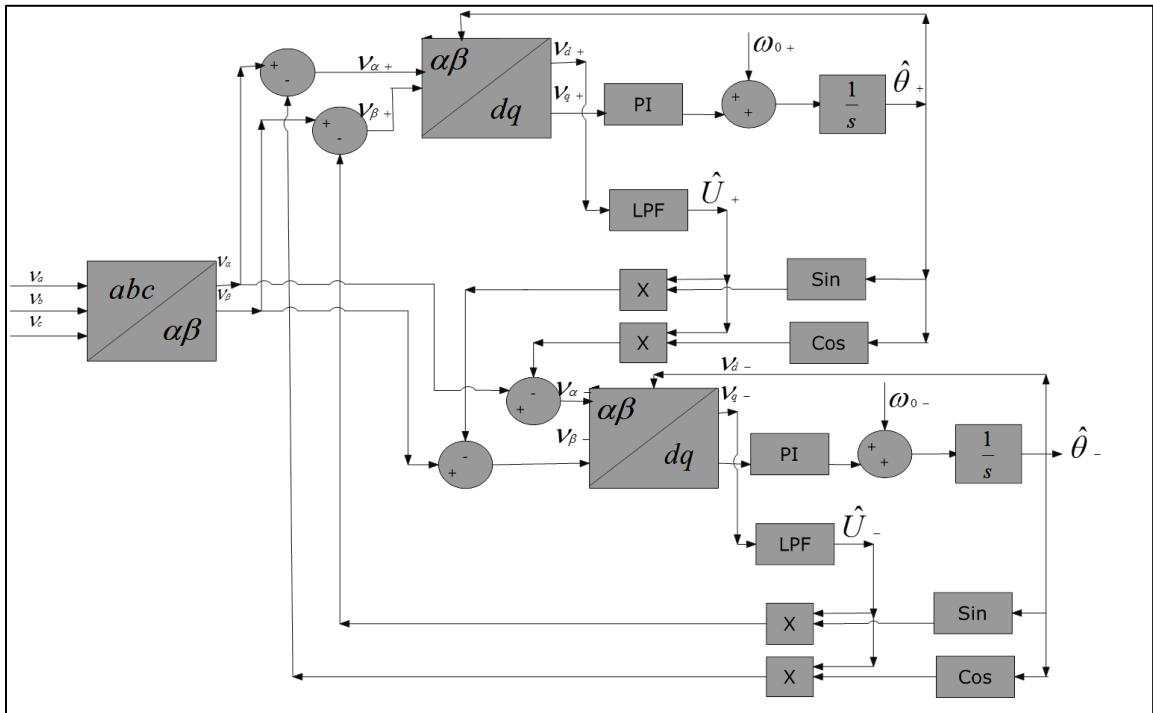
$\nu_a$
$\nu_b$
$\nu_c$
$abc$
$\alpha\beta$
$\nu_\alpha$
$\nu_\beta$
+
-
$\nu_{\alpha +}$
+
-
$\nu_{\beta +}$
$\alpha\beta$
$dq$
$\nu_{d +}$
$\nu_{q +}$
PI
$\omega_{0 +}$
+
+
$\frac{1}{s}$
$\hat{\theta}_+$
LPF
$\hat{U}_+$
X
Sin
X
Cos
-
+
$\nu_{\alpha -}$
-
+
$\nu_{\beta -}$
$\alpha\beta$
$dq$
$\nu_{d -}$
$\nu_{q -}$
PI
$\omega_{0 -}$
+
+
$\frac{1}{s}$
$\hat{\theta}_-$
LPF
$\hat{U}_-$
X
Sin
X
Cos